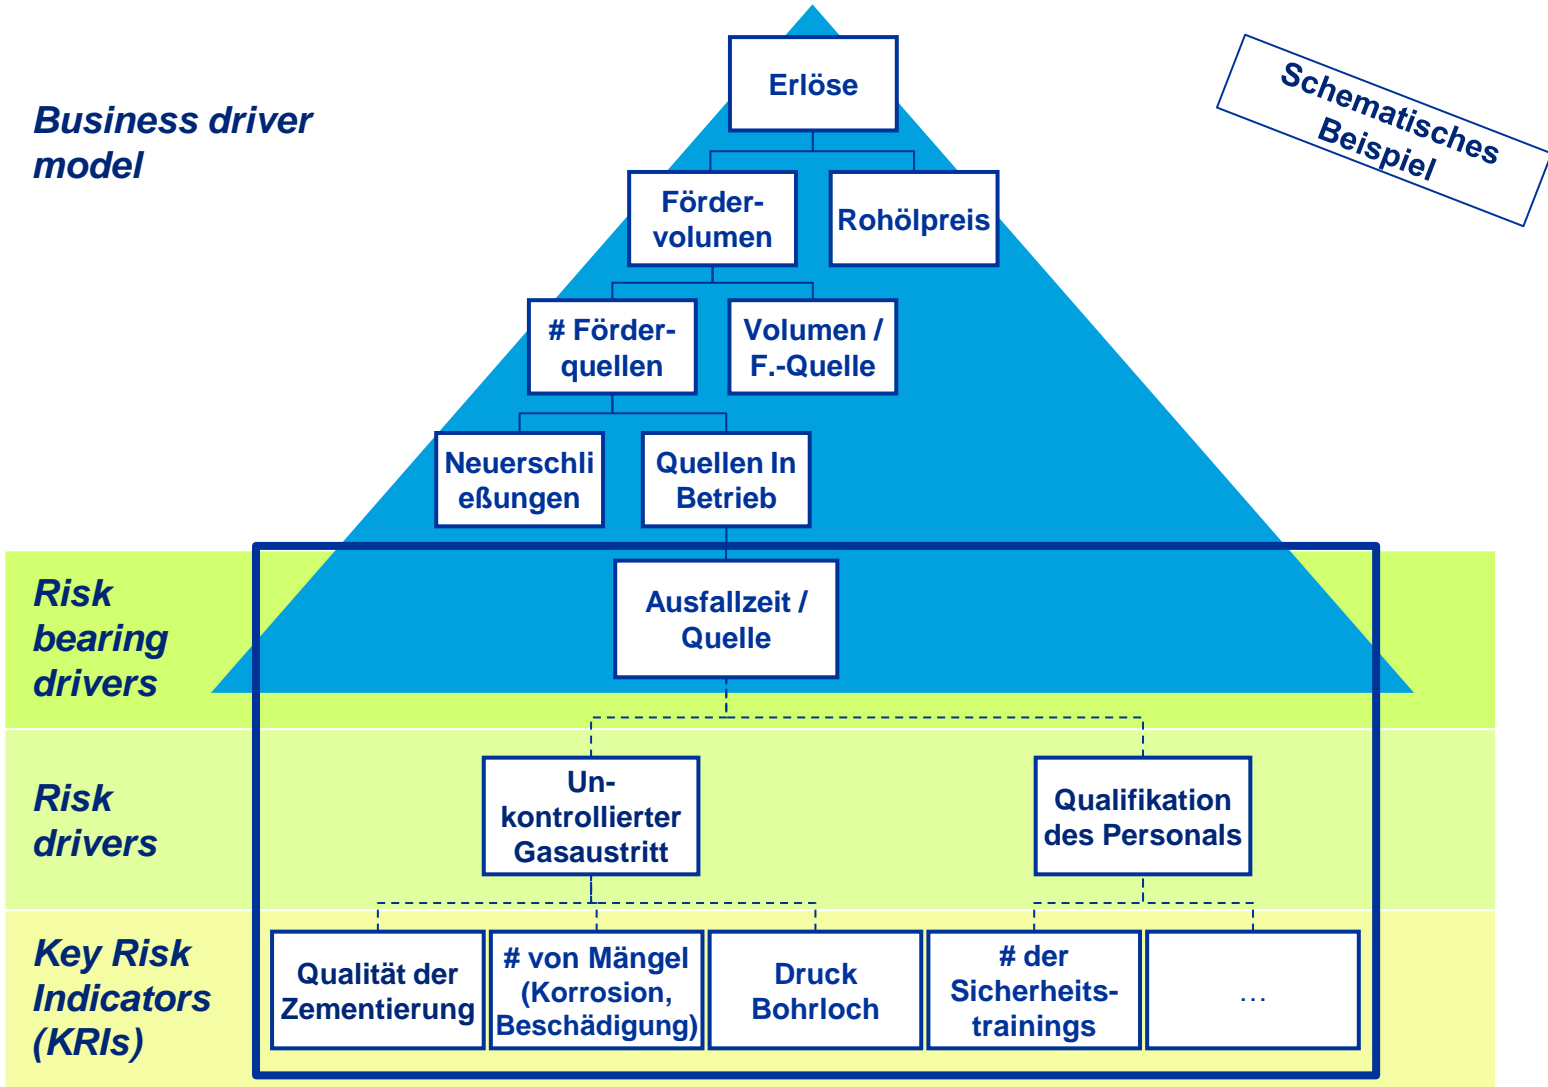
Business driver model

Schematisches Beispiel

Erlöse

Fördervolumen

Rohölpreis

# Förderquellen

Volumen / F.-Quelle

Neuerschli eßungen

Quellen In Betrieb

Risk bearing drivers

Ausfallzeit / Quelle

Risk drivers

Unkontrollierter Gasaustritt

Qualifikation des Personals

Key Risk Indicators (KRIs)

Qualität der Zementierung

# von Mängel (Korrosion, Beschädigung)

Druck Bohrloch

# der Sicherheitstrainings

…